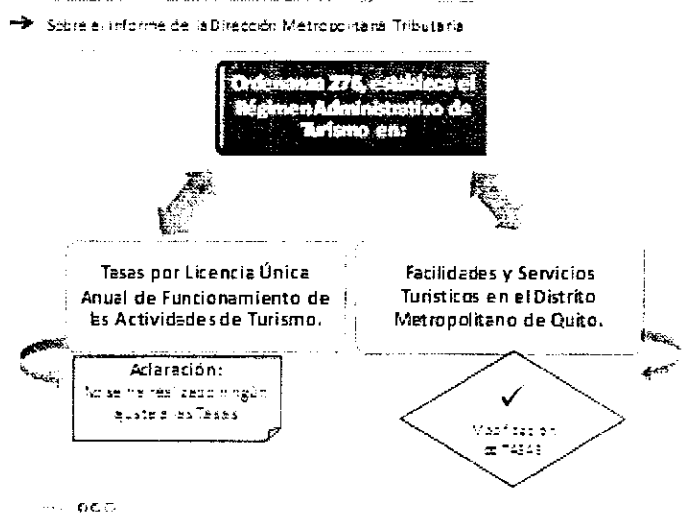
Sobre el informe de la Dirección Metropolitana Tributaria

Ordenanza 276, establece el Régimen Administrativo de Turismo en:

Tasas por Licencia Única Anual de Funcionamiento de las Actividades de Turismo.

Facilidades y Servicios Turísticos en el Distrito Metropolitano de Quito.

Aclaración:
No se ha realizado ningún ajuste a las Tasas

Modificación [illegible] TASAS

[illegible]